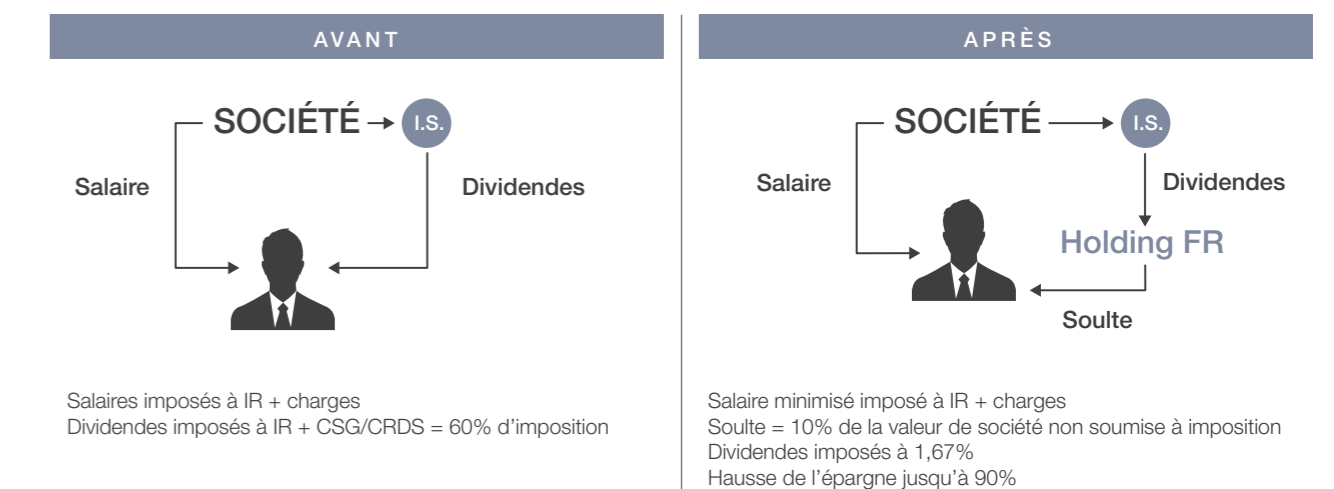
AVANT

SOCIÉTÉ

I.S.

Salaire

Dividendes

Salaires imposés à IR + charges
Dividendes imposés à IR + CSG/CRDS = 60% d'imposition

APRÈS

SOCIÉTÉ

I.S.

Salaire

Dividendes

Holding FR

Soulte

Salaire minimisé imposé à IR + charges
Soulte = 10% de la valeur de société non soumise à imposition
Dividendes imposés à 1,67%
Hausse de l'épargne jusqu'à 90%